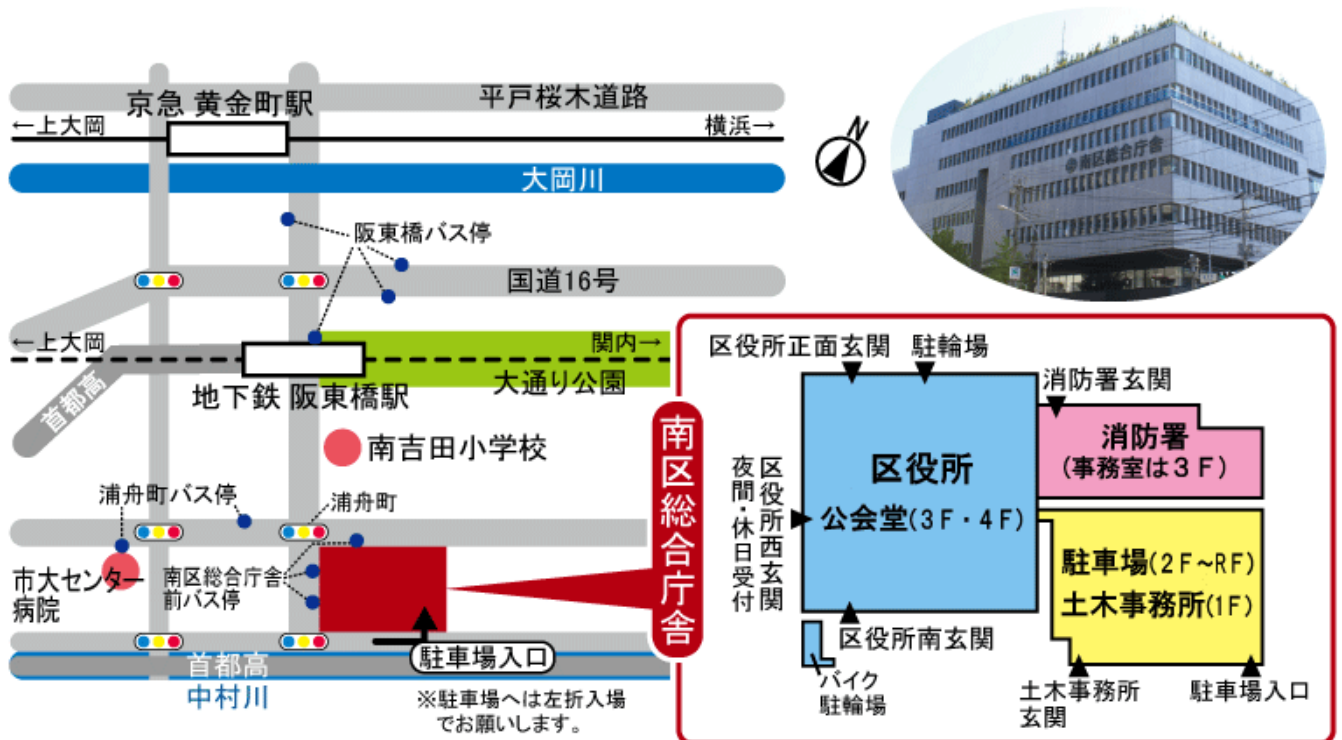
京急 黄金町駅

平戸桜木道路

←上大岡

横浜→

大岡川

阪東橋バス停

国道16号

←上大岡

関内→

首都高

地下鉄 阪東橋駅

大通り公園

南吉田小学校

浦舟町バス停

浦舟町

市大センター病院

南区総合庁舎前バス停

首都高

中村川

駐車場入口

※駐車場へは左折入場でお願いします。

南区総合庁舎

南区総合庁舎

区役所正面玄関

駐輪場

消防署玄関

消防署
(事務室は３Ｆ)

区役所
公会堂(3Ｆ・4Ｆ)

区役所西玄関

夜間・休日受付

駐車場(2Ｆ~RＦ)
土木事務所(1Ｆ)

区役所南玄関

バイク駐輪場

土木事務所玄関

駐車場入口